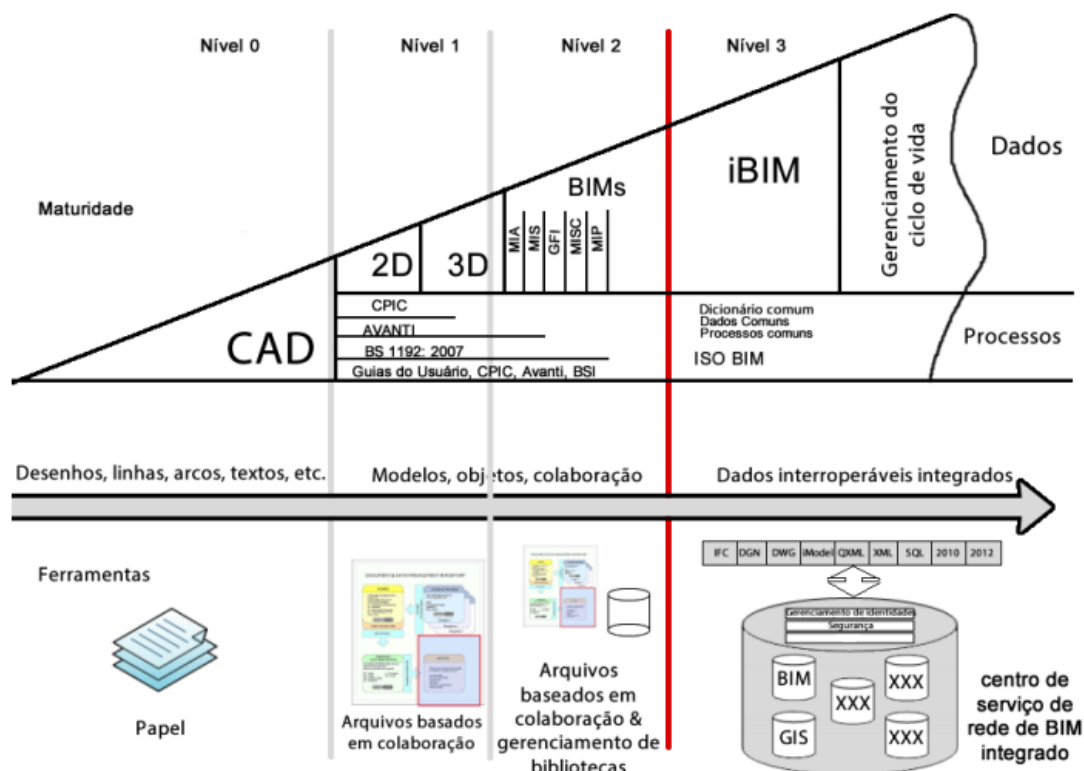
Nível 0

Nível 1

Nível 2

Nível 3

Maturidade

CAD

2D

3D

BIMs

MIA

MIS

GFI

MISC

MIP

iBIM

Gerenciamento do ciclo de vida

Dados

CPIC

AVANTI

BS 1192: 2007

Guias do Usuário, CPIC, Avanti, BSI

Dicionário comum
Dados Comuns
Processos comuns

ISO BIM

Processos

Desenhos, linhas, arcos, textos, etc.

Modelos, objetos, colaboração

Dados interroperáveis integrados

Ferramentas

| IFC | DGN | DWG | iModel | QXML | XML | SQL | 2010 | 2012 |
|---|---|---|---|---|---|---|---|---|

Gerenciamento de identidades

Segurança

BIM

XXX

XXX

XXX

GIS

XXX

Papel

Arquivos basados em colaboração

Arquivos baseados em colaboração & gerenciamento de bibliotecas

centro de serviço de rede de BIM integrado